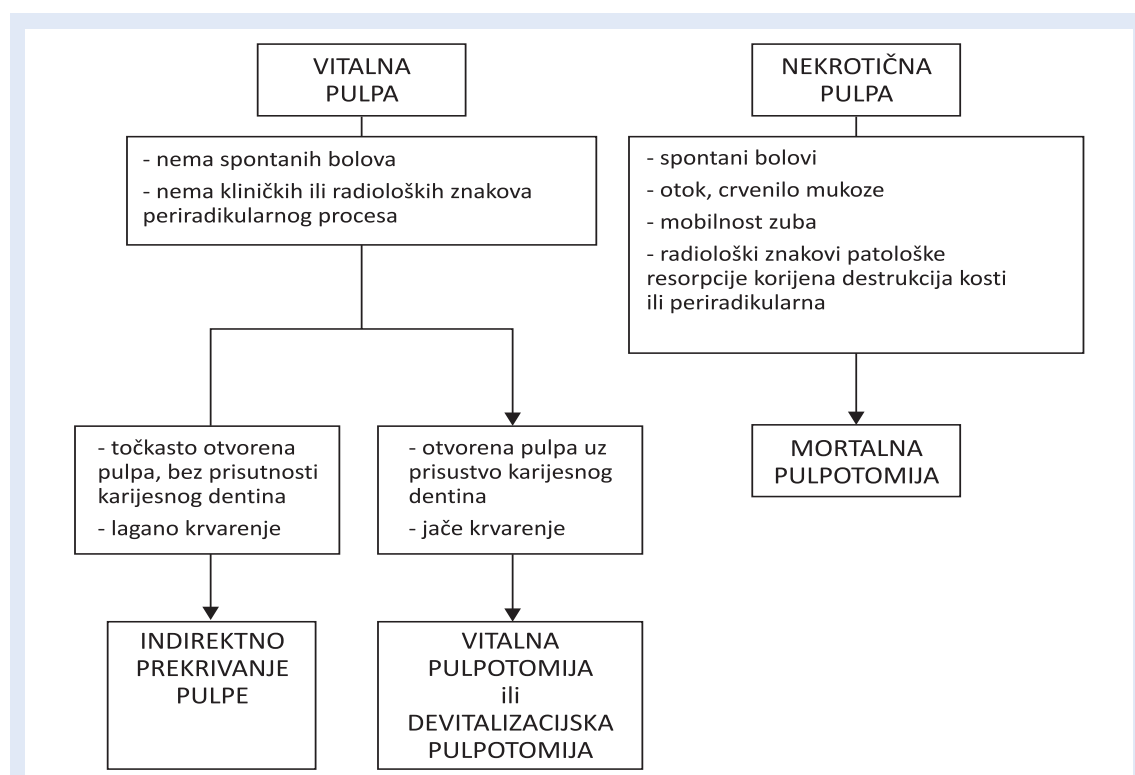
VITALNA PULPA

- nema spontanih bolova
- nema kliničkih ili radioloških znakova periradikularnog procesa

- točkasto otvorena pulpa, bez prisutnosti karijesnog dentina
- lagano krvarenje

INDIREKTNO PREKRIVANJE PULPE

- otvorena pulpa uz prisustvo karijesnog dentina
- jače krvarenje

VITALNA PULPOTOMIJA ili DEVITALIZACIJSKA PULPOTOMIJA

NEKROTIČNA PULPA

- spontani bolovi
- otok, crvenilo mukoze
- mobilnost zuba
- radiološki znakovi patološke resorpcije korijena destrukcija kosti ili periradikularna

MORTALNA PULPOTOMIJA